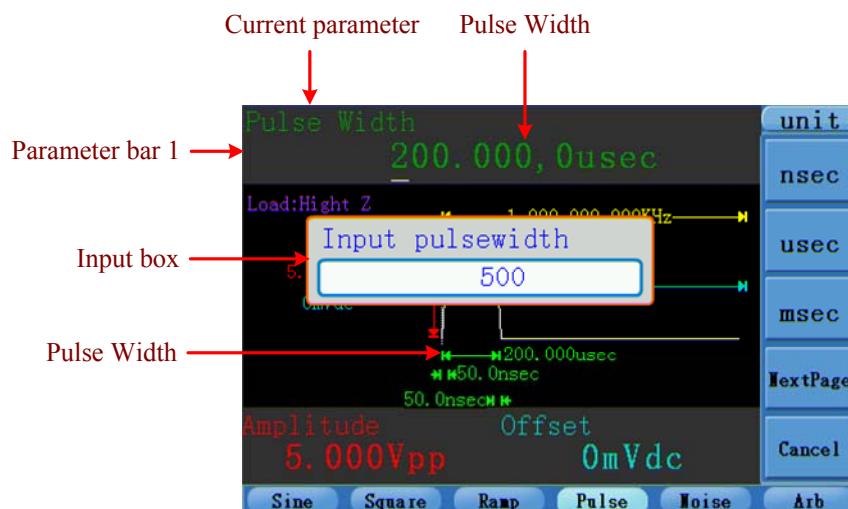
Current parameter

Pulse Width

Parameter bar 1

Input box

Pulse Width

Pulse Width

200.000,0usec

unit

nsec

usec

msec

NextPage

Cancel

Load:Hight Z

1.000,000,000KHz

Input pulsewidth

500

5.

0mVdc

200.000usec

50.0nsec

50.0nsec

Amplitude

5.000Vpp

Offset

0mVdc

Sine

Square

Ramp

Pulse

Noise

Arb